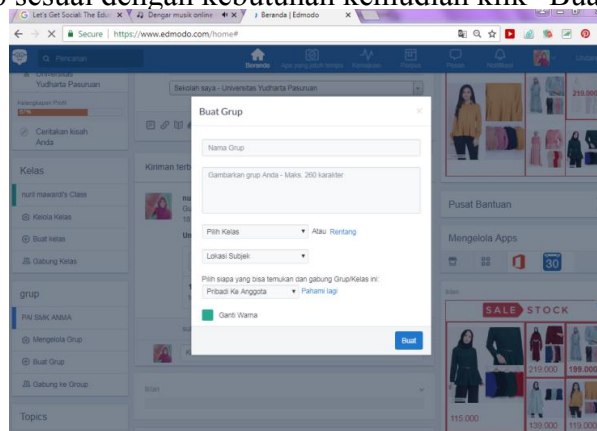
o sesuai dengan kebutuhan kemudian klik "Buat"

Let's Get Social: The Edu | Dengar musik online | Beranda | Edmodo

Secure | https://www.edmodo.com/home#

Pencarian

Beranda

Yudharta Pasuruan

Sekolah saya - Universitas Yudharta Pasuruan

Centakan kisah Anda

Kelas

Kiriman terb

Nurl Hawand's Class

Kelola Kelas

Buat kelas

Gabung Kelas

grup

PAI SMK ANWA

Mengelola Grup

Buat Grup

Gabung ke Group

Topics

Buat Grup

Nama Grup

Gambarkan grup Anda - Maks. 260 karakter

Pilih Kelas

Atau Rentang

Lokasi Subjek

Pilih siapa yang bisa temukan dan gabung Grup/Kelas ini:

Pribadi Ke Anggota

Pahami lagi

Ganti Warna

Buat

Pusat Bantuan

Mengelola Apps

SALE STOCK

210.000

219.000

199.000

115.000

139.000

119.000